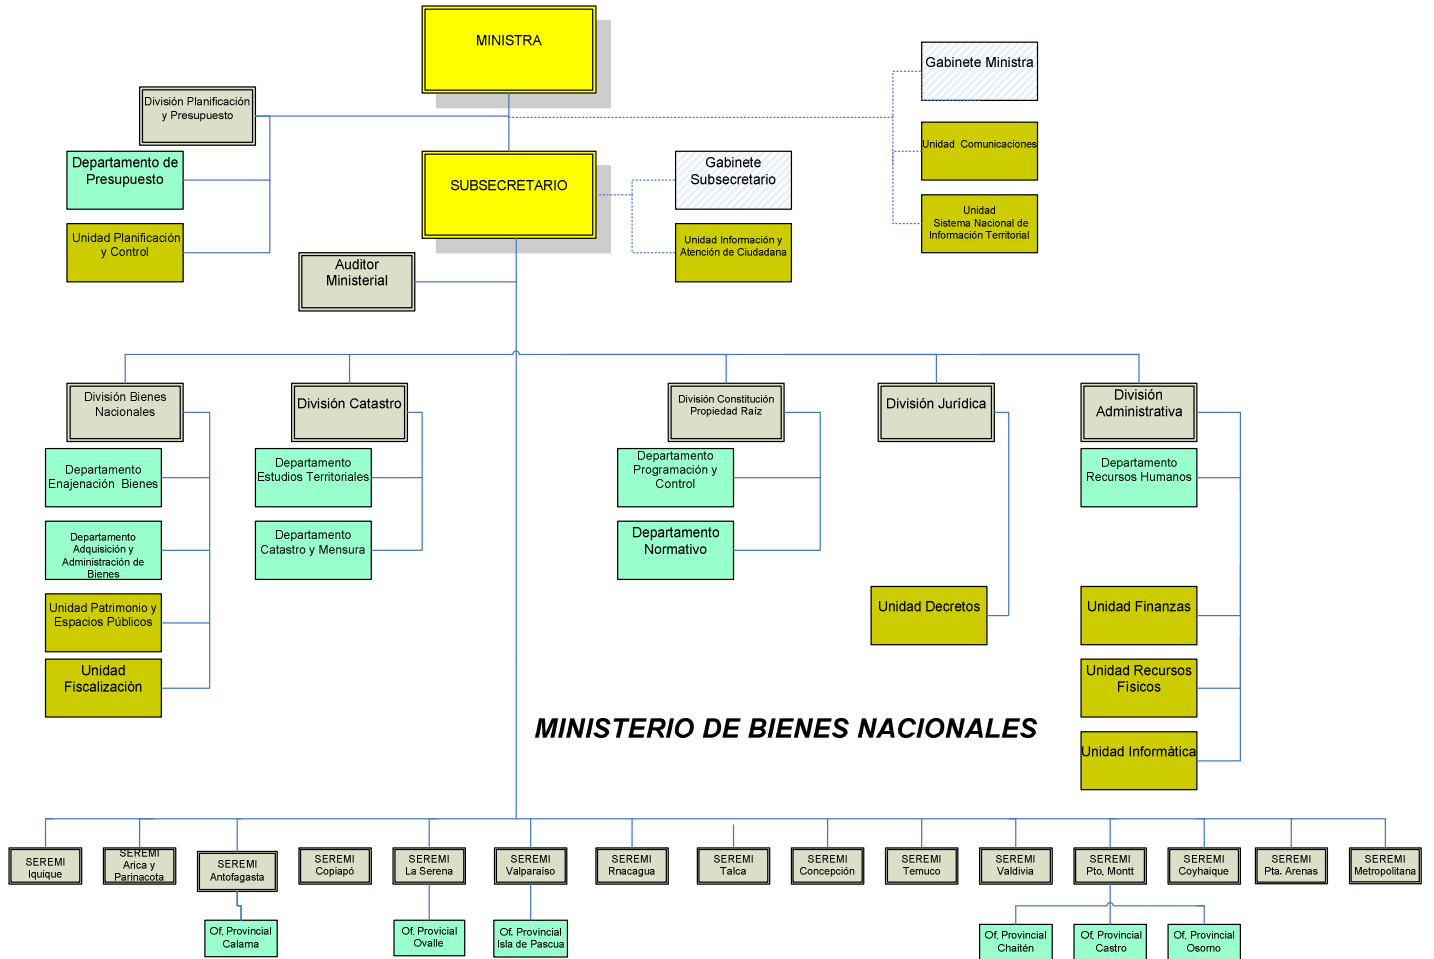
MINISTRA

Gabinete Ministra

División Planificación y Presupuesto

Unidad Comunicaciones

Departamento de Presupuesto

SUBSECRETARIO

Gabinete Subsecretario

Unidad Sistema Nacional de Información Territorial

Unidad Planificación y Control

Unidad Información y Atención de Ciudadana

Auditor Ministerial

División Bienes Nacionales

División Catastro

División Constitución Propiedad Raíz

División Jurídica

División Administrativa

Departamento Enajenación Bienes

Departamento Estudios Territoriales

Departamento Programación y Control

Departamento Recursos Humanos

Departamento Adquisición y Administración de Bienes

Departamento Catastro y Mensura

Departamento Normativo

Unidad Patrimonio y Espacios Públicos

Unidad Decretos

Unidad Finanzas

Unidad Fiscalización

Unidad Recursos Físicos

MINISTERIO DE BIENES NACIONALES

Unidad Informàtica

SEREMI Iquique

SEREMI Arica y Parinacota

SEREMI Antofagasta

SEREMI Copiapó

SEREMI La Serena

SEREMI Valparaíso

SEREMI Rnacagua

SEREMI Talca

SEREMI Concepción

SEREMI Temuco

SEREMI Valdivia

SEREMI Pto. Montt

SEREMI Coyhaique

SEREMI Pta. Arenas

SEREMI Metropolitana

Of. Provincial Calama

Of. Provincial Ovalle

Of. Provincial Isla de Pascua

Of. Provincial Chaitén

Of. Provincial Castro

Of. Provincial Osorno